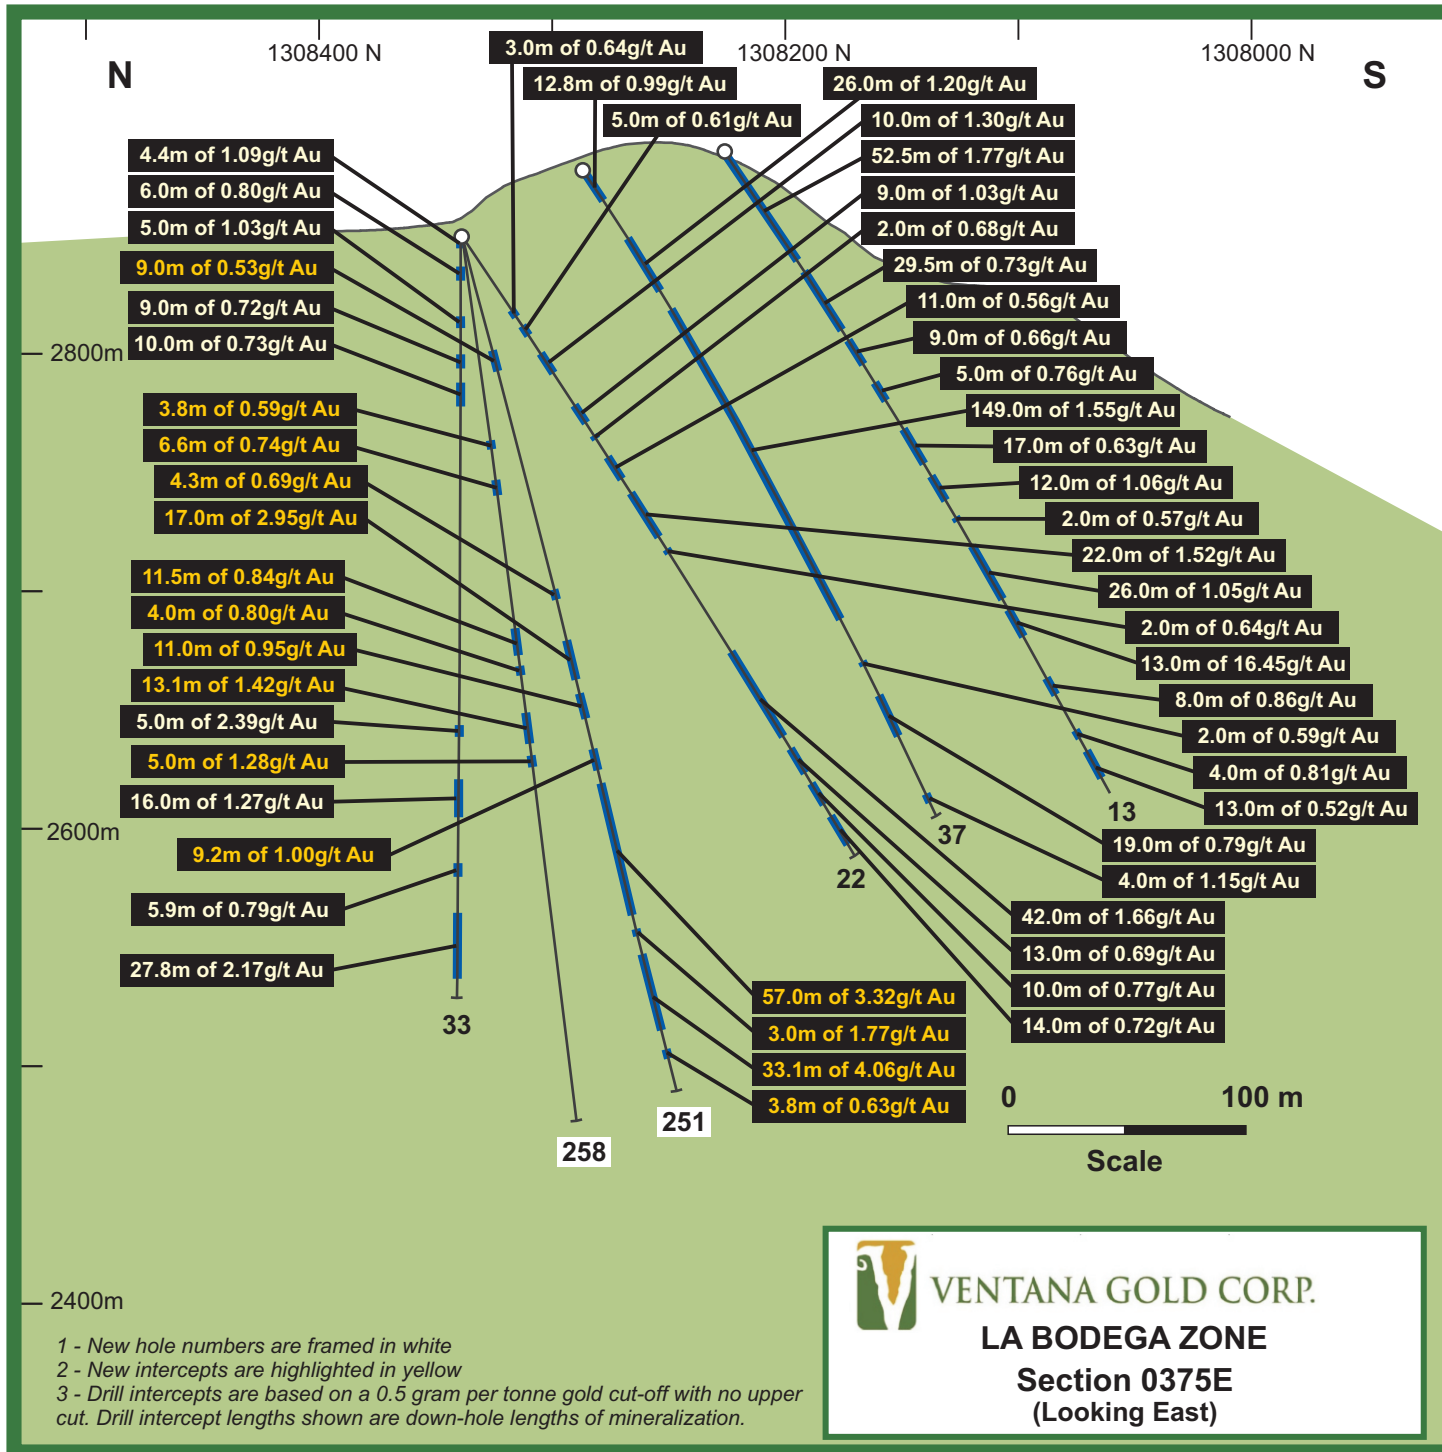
1308400 N
1308200 N
1308000 N
N
S

3.0m of 0.64g/t Au
12.8m of 0.99g/t Au
5.0m of 0.61g/t Au
26.0m of 1.20g/t Au
10.0m of 1.30g/t Au
52.5m of 1.77g/t Au
9.0m of 1.03g/t Au
2.0m of 0.68g/t Au
29.5m of 0.73g/t Au
11.0m of 0.56g/t Au
9.0m of 0.66g/t Au
5.0m of 0.76g/t Au
149.0m of 1.55g/t Au
17.0m of 0.63g/t Au
12.0m of 1.06g/t Au
2.0m of 0.57g/t Au
22.0m of 1.52g/t Au
26.0m of 1.05g/t Au
2.0m of 0.64g/t Au
13.0m of 16.45g/t Au
8.0m of 0.86g/t Au
2.0m of 0.59g/t Au
4.0m of 0.81g/t Au
13.0m of 0.52g/t Au
19.0m of 0.79g/t Au
4.0m of 1.15g/t Au
42.0m of 1.66g/t Au
13.0m of 0.69g/t Au
10.0m of 0.77g/t Au
14.0m of 0.72g/t Au

4.4m of 1.09g/t Au
6.0m of 0.80g/t Au
5.0m of 1.03g/t Au
9.0m of 0.53g/t Au
9.0m of 0.72g/t Au
10.0m of 0.73g/t Au
2800m
3.8m of 0.59g/t Au
6.6m of 0.74g/t Au
4.3m of 0.69g/t Au
17.0m of 2.95g/t Au
11.5m of 0.84g/t Au
4.0m of 0.80g/t Au
11.0m of 0.95g/t Au
13.1m of 1.42g/t Au
5.0m of 2.39g/t Au
5.0m of 1.28g/t Au
16.0m of 1.27g/t Au
2600m
9.2m of 1.00g/t Au
5.9m of 0.79g/t Au
27.8m of 2.17g/t Au
33
57.0m of 3.32g/t Au
3.0m of 1.77g/t Au
33.1m of 4.06g/t Au
3.8m of 0.63g/t Au
13
37
22
258
251
0
100 m
Scale
2400m

1 - New hole numbers are framed in white
2 - New intercepts are highlighted in yellow
3 - Drill intercepts are based on a 0.5 gram per tonne gold cut-off with no upper cut. Drill intercept lengths shown are down-hole lengths of mineralization.

VENTANA GOLD CORP.
LA BODEGA ZONE
Section 0375E
(Looking East)